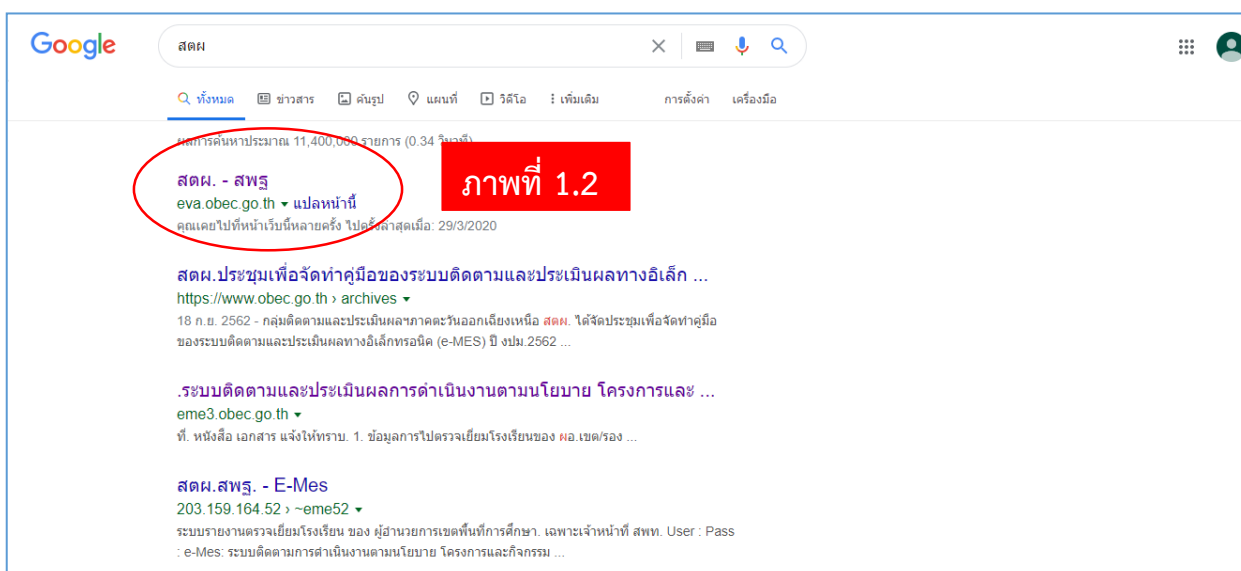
Google

สดผ

ทั้งหมด ข่าวสาร ค้นรูป แผนที่ วิดีโอ เพิ่มเติม การตั้งค่า เครื่องมือ

ผลการค้นหาประมาณ 11,400,000 รายการ (0.34 วินาที)

ภาพที่ 1.2

สดผ. - สพฐ
eva.obec.go.th ▾ แปลหน้านี้
คุณเคยไปที่หน้าเว็บนี้หลายครั้ง ไปครั้งล่าสุดเมื่อ: 29/3/2020

สดผ.ประชุมเพื่อจัดทำคู่มือของระบบติดตามและประเมินผลทางอิเล็ก ...
https://www.obec.go.th › archives ▾
18 ก.ย. 2562 - กลุ่มติดตามและประเมินผลฯภาคตะวันออกเฉียงเหนือ สดผ. ได้จัดประชุมเพื่อจัดทำคู่มือของระบบติดตามและประเมินผลทางอิเล็กทรอนิค (e-MES) ปี งปม.2562 ...

.ระบบติดตามและประเมินผลการดำเนินงานตามนโยบาย โครงการและ ...
eme3.obec.go.th ▾
ที่. หนังสือ เอกสาร แจ้งให้ทราบ. 1. ข้อมูลการไปตรวจเยี่ยมโรงเรียนของ ผอ.เขต/รอง ...

สดผ.สพฐ. - E-Mes
203.159.164.52 › ~eme52 ▾
ระบบรายงานตรวจเยี่ยมโรงเรียน ของ ผู้อำนวยการเขตพื้นที่การศึกษา. เฉพาะเจ้าหน้าที่ สพท. User : Pass : e-Mes: ระบบติดตามการดำเนินงานตามนโยบาย โครงการและกิจกรรม ...